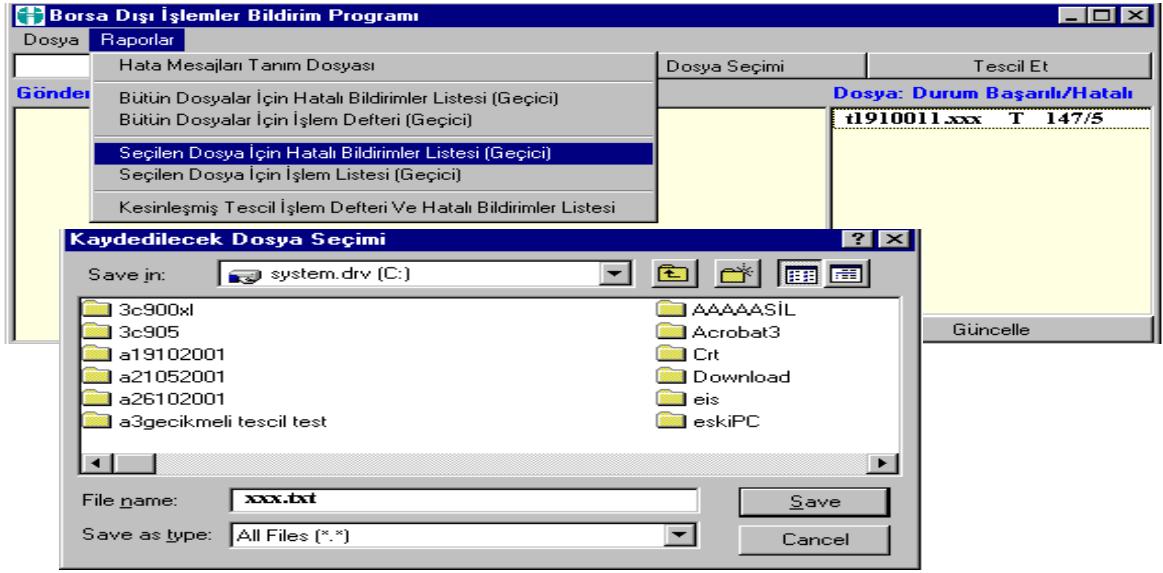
Borsa Dışı İşlemler Bildirim Programı

Dosya Raporlar

Hata Mesajları Tanım Dosyası

Bütün Dosyalar İçin Hatalı Bildirimler Listesi (Geçici)
Bütün Dosyalar İçin İşlem Defteri (Geçici)

Seçilen Dosya İçin Hatalı Bildirimler Listesi (Geçici)
Seçilen Dosya İçin İşlem Listesi (Geçici)

Kesinleşmiş Tescil İşlem Defteri Ve Hatalı Bildirimler Listesi

Gönder

Dosya Seçimi

Tescil Et

Dosya: Durum Başarılı/Hatalı

t1910011.xxx T 147/5

Güncelle

Kaydedilecek Dosya Seçimi

Save in: system.drv (C:)

3c900xl
3c905
a19102001
a21052001
a26102001
a3gecikmeli tescil test
AAAAASİL
Acrobat3
Crt
Download
eis
eskiPC

File name: xxx.txt

Save as type: All Files (*.*)

Save

Cancel